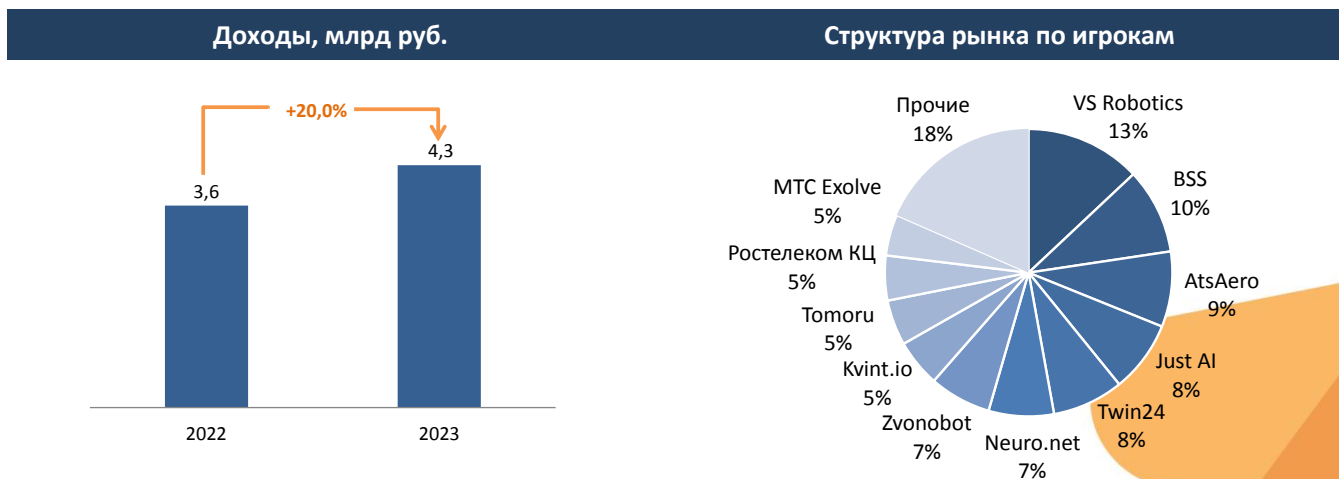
Доходы, млрд руб.

+20,0%

3,6

4,3

2022

2023

Структура рынка по игрокам

Прочие 18%

VS Robotics 13%

BSS 10%

AtsAero 9%

Just AI 8%

Twin24 8%

Neuro.net 7%

Zvonobot 7%

Kvint.io 5%

Tomoru 5%

Ростелеком КЦ 5%

МТС Exolve 5%